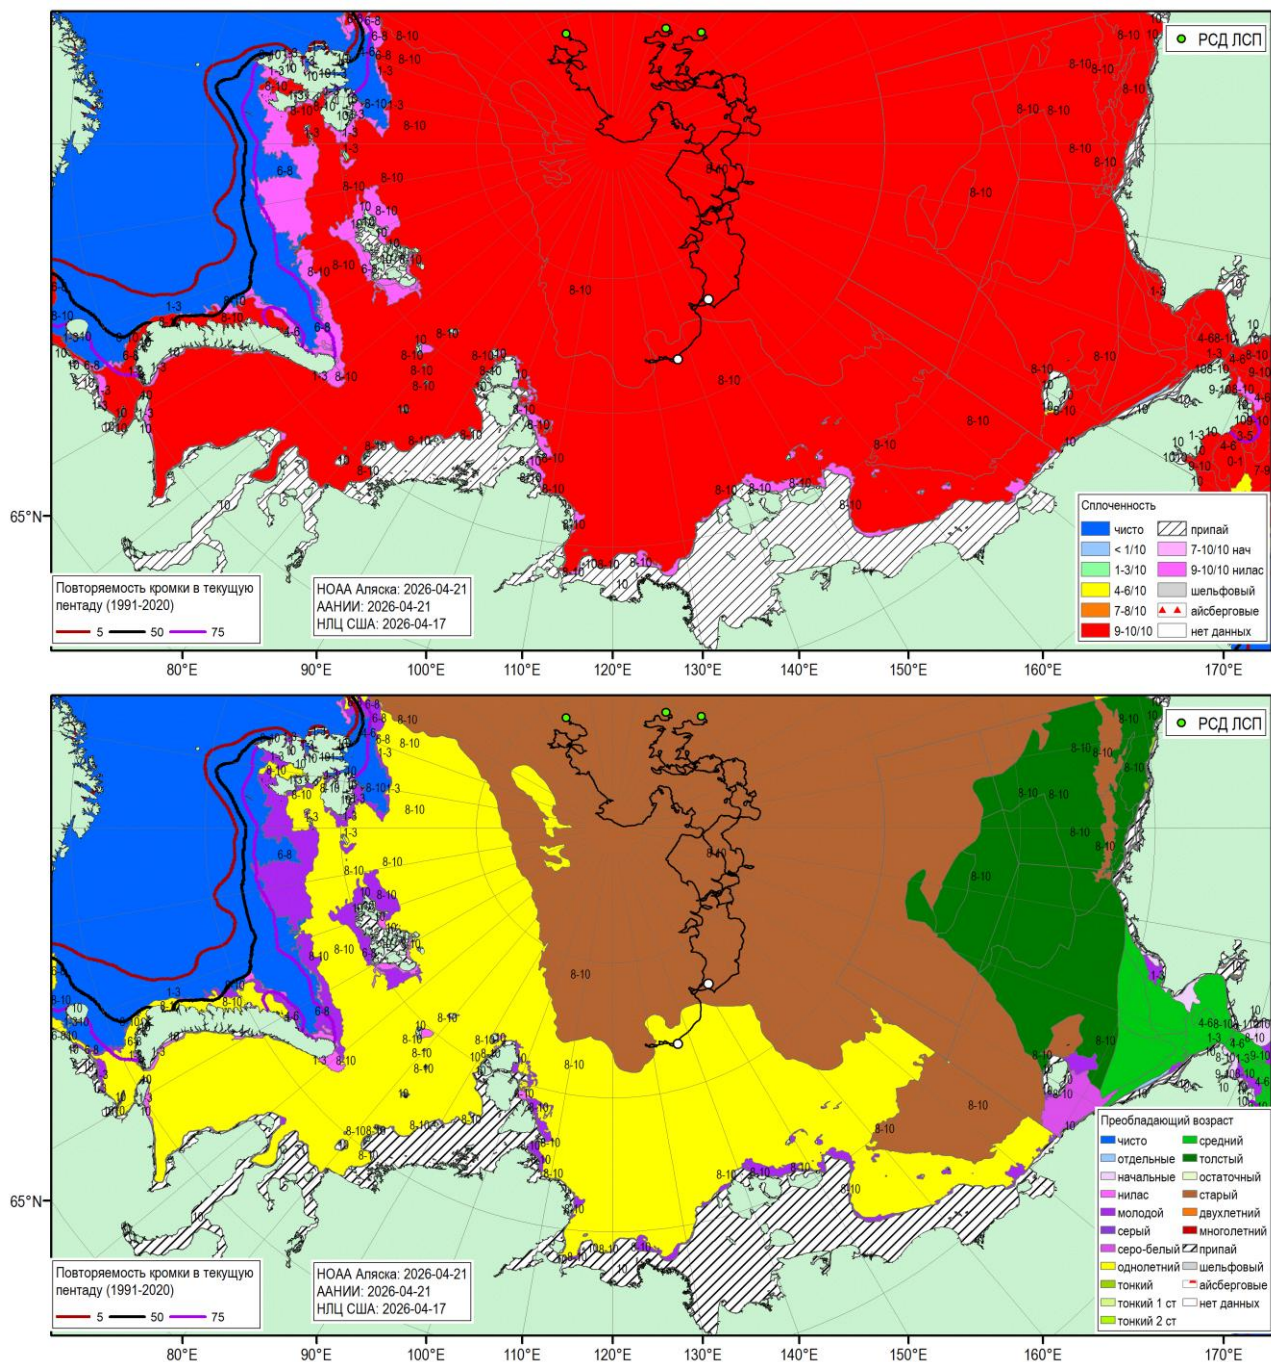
РСД ЛСП

Сплоченность
чисто
< 1/10
1-3/10
4-6/10
7-8/10
9-10/10
припай
7-10/10 нач
9-10/10 нилас
шельфовый
айсберговые
нет данных

Повторяемость кромки в текущую пентаду (1991-2020)
5 50 75

НОАА Аляска: 2026-04-21
ААНИИ: 2026-04-21
НЛЦ США: 2026-04-17

65°N
80°E 90°E 100°E 110°E 120°E 130°E 140°E 150°E 160°E 170°E

РСД ЛСП

Преобладающий возраст
чисто
отдельные
начальные
нилас
молодой
серый
серо-белый
однолетний
тонкий
тонкий 1 ст
тонкий 2 ст
средний
толстый
остаточный
старый
двухлетний
многолетний
припай
шельфовый
айсберговые
нет данных

Повторяемость кромки в текущую пентаду (1991-2020)
5 50 75

НОАА Аляска: 2026-04-21
ААНИИ: 2026-04-21
НЛЦ США: 2026-04-17

65°N
80°E 90°E 100°E 110°E 120°E 130°E 140°E 150°E 160°E 170°E